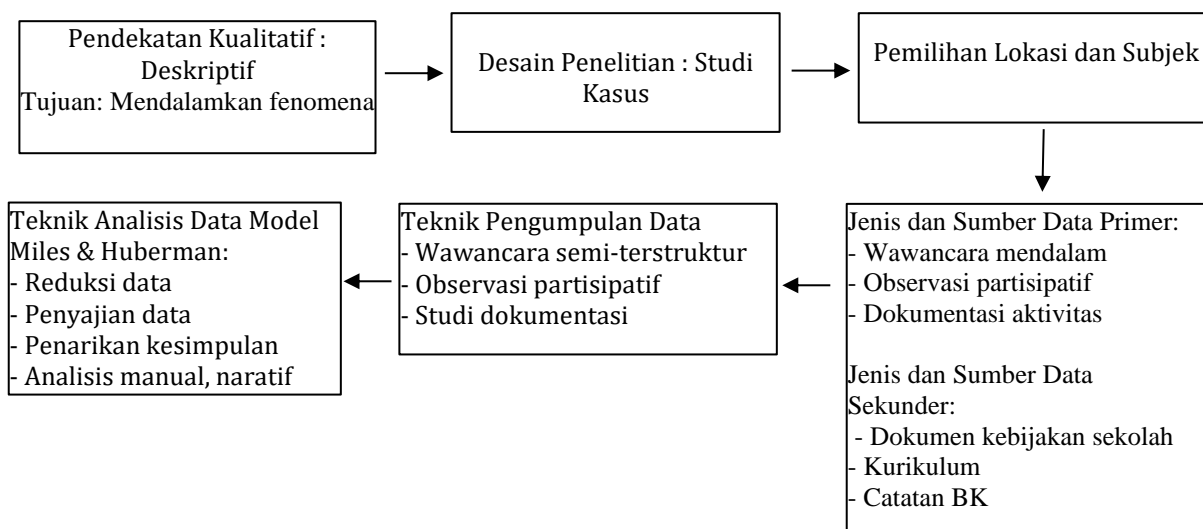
Pendekatan Kualitatif : Deskriptif
Tujuan: Mendalamkan fenomena

Desain Penelitian : Studi Kasus

Pemilihan Lokasi dan Subjek

Jenis dan Sumber Data Primer:
- Wawancara mendalam
- Observasi partisipatif
- Dokumentasi aktivitas

Jenis dan Sumber Data Sekunder:
- Dokumen kebijakan sekolah
- Kurikulum
- Catatan BK

Teknik Pengumpulan Data
- Wawancara semi-terstruktur
- Observasi partisipatif
- Studi dokumentasi

Teknik Analisis Data Model Miles & Huberman:
- Reduksi data
- Penyajian data
- Penarikan kesimpulan
- Analisis manual, naratif